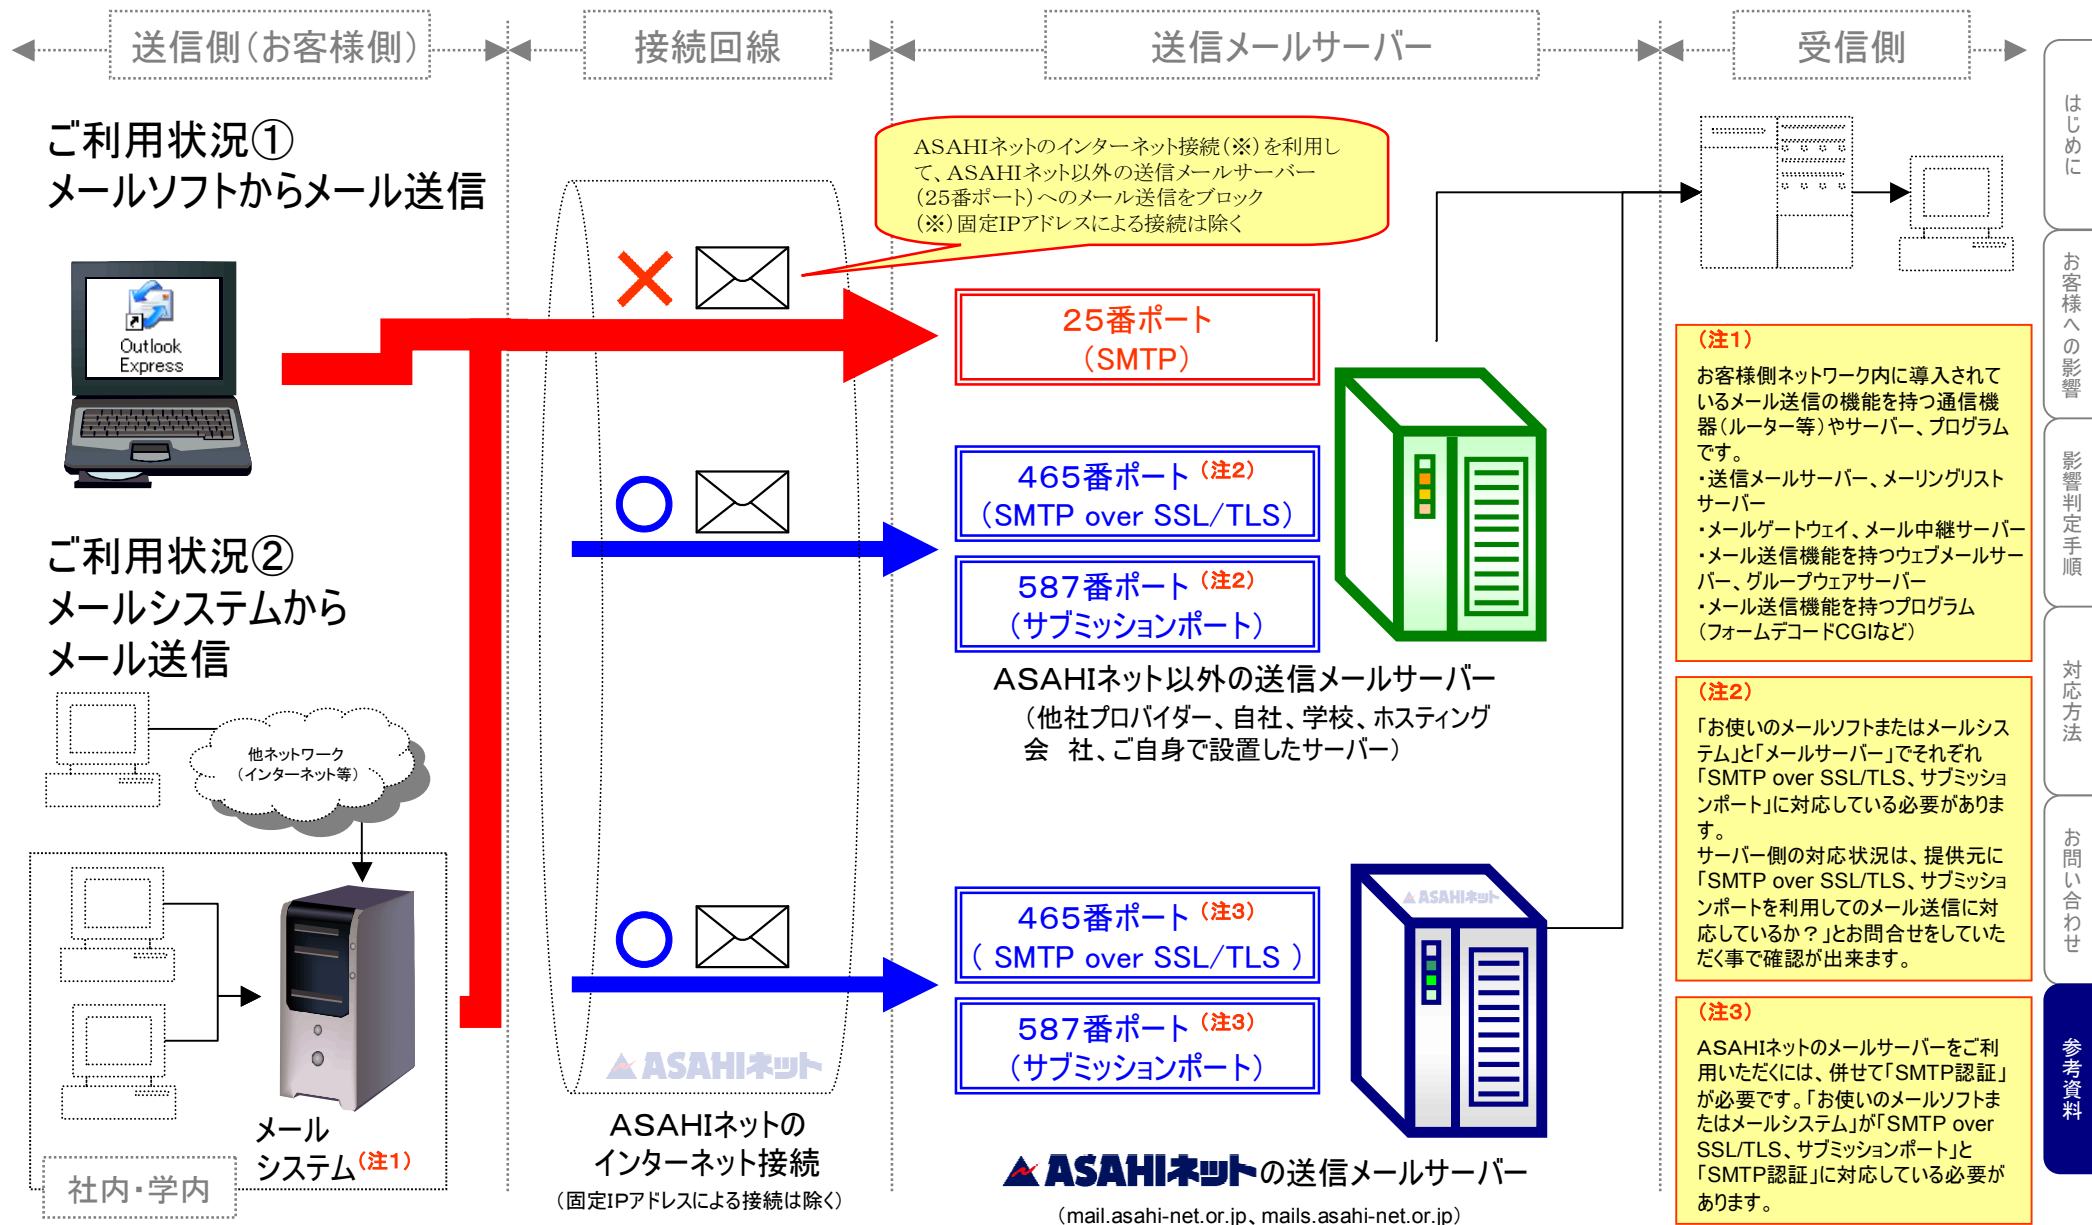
送信側(お客様側)

接続回線

送信メールサーバー

受信側

ご利用状況①
メールソフトからメール送信

Outlook Express

ASAHIネットのインターネット接続(※)を利用して、ASAHIネット以外の送信メールサーバー(25番ポート)へのメール送信をブロック
(※)固定IPアドレスによる接続は除く

25番ポート
(SMTP)

465番ポート$^{(注2)}$
(SMTP over SSL/TLS)

587番ポート$^{(注2)}$
(サブミッションポート)

ASAHIネット以外の送信メールサーバー
(他社プロバイダー、自社、学校、ホスティング会　社、ご自身で設置したサーバー)

ご利用状況②
メールシステムから
メール送信

他ネットワーク
(インターネット等)

メール
システム$^{(注1)}$

社内・学内

ASAHIネット

ASAHIネットの
インターネット接続
(固定IPアドレスによる接続は除く)

465番ポート$^{(注3)}$
( SMTP over SSL/TLS )

587番ポート$^{(注3)}$
(サブミッションポート)

ASAHIネット

ASAHIネットの送信メールサーバー
(mail.asahi-net.or.jp、mails.asahi-net.or.jp)

(注1)
お客様側ネットワーク内に導入されているメール送信の機能を持つ通信機器(ルーター等)やサーバー、プログラムです。
・送信メールサーバー、メーリングリストサーバー
・メールゲートウェイ、メール中継サーバー
・メール送信機能を持つウェブメールサーバー、グループウェアサーバー
・メール送信機能を持つプログラム
(フォームデコードCGIなど)

(注2)
「お使いのメールソフトまたはメールシステム」と「メールサーバー」でそれぞれ「SMTP over SSL/TLS、サブミッションポート」に対応している必要があります。
サーバー側の対応状況は、提供元に「SMTP over SSL/TLS、サブミッションポートを利用してのメール送信に対応しているか？」とお問合せをしていただく事で確認が出来ます。

(注3)
ASAHIネットのメールサーバーをご利用いただくには、併せて「SMTP認証」が必要です。「お使いのメールソフトまたはメールシステム」が「SMTP over SSL/TLS、サブミッションポート」と「SMTP認証」に対応している必要があります。

はじめに

お客様への影響

影響判定手順

対応方法

お問い合わせ

参考資料